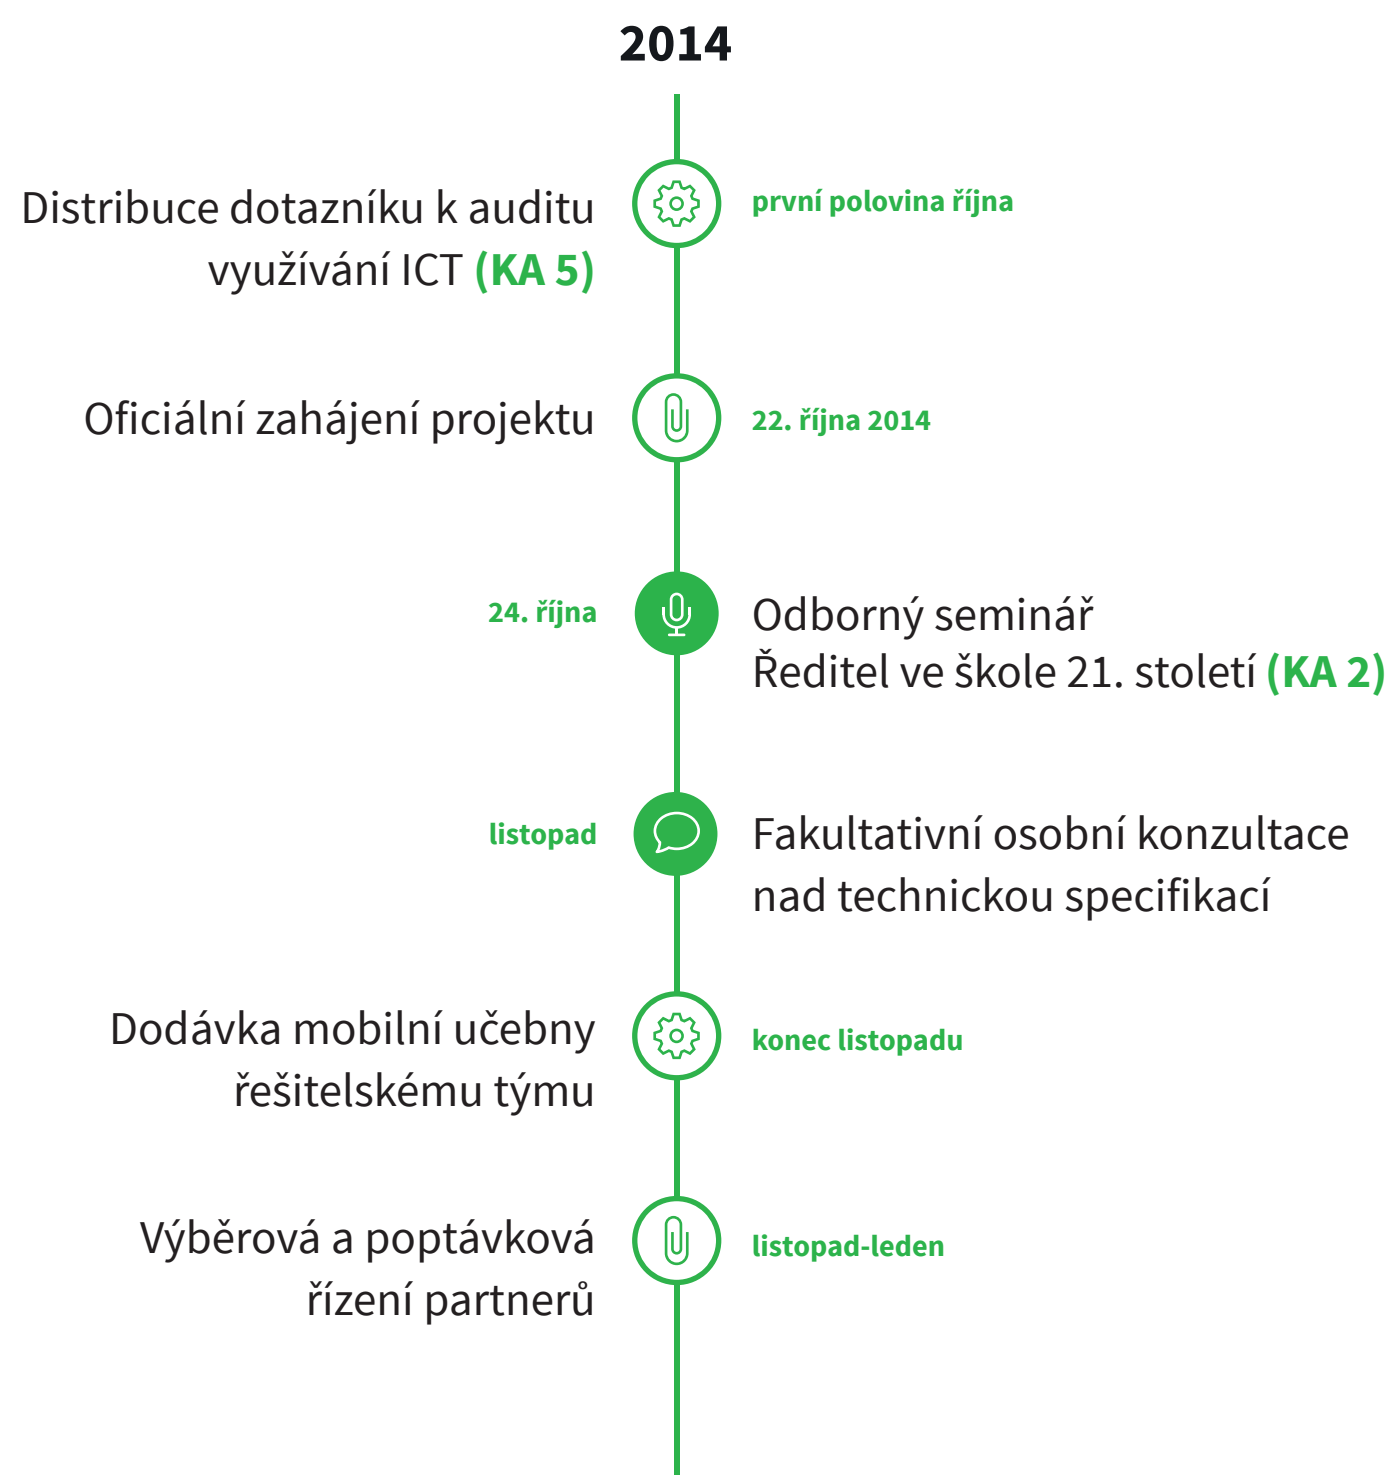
2014

Distribuce dotazníku k auditu využívání ICT (KA 5)

první polovina října

Oficiální zahájení projektu

22. října 2014

24. října

Odborný seminář
Ředitel ve škole 21. století (KA 2)

listopad

Fakultativní osobní konzultace nad technickou specifikací

Dodávka mobilní učebny řešitelskému týmu

konec listopadu

Výběrová a poptávková řízení partnerů

listopad-leden